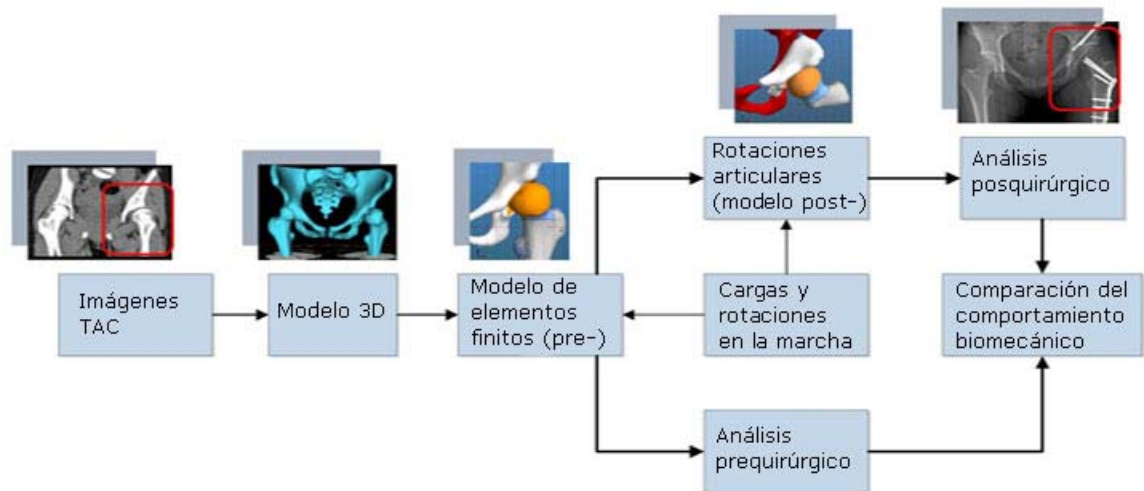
Imágenes TAC

Modelo 3D

Modelo de elementos finitos (pre-)

Rotaciones articulares (modelo post-)

Cargas y rotaciones en la marcha

Análisis prequirúrgico

Análisis posquirúrgico

Comparación del comportamiento biomecánico